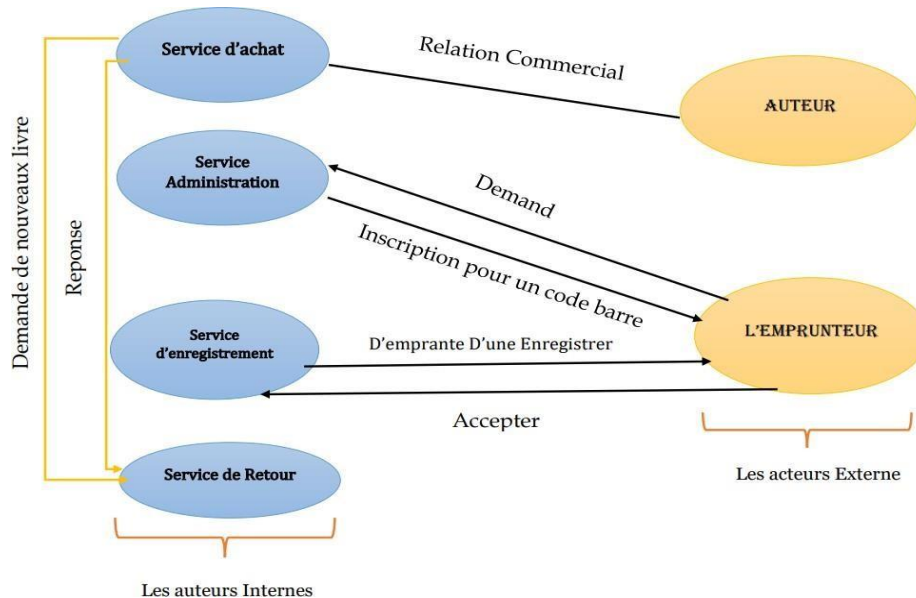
Demande de nouveaux livre

Reponse

Service d'achat

Relation Commercial

AUTEUR

Service Administration

Demand

Inscription pour un code barre

Service d'enregistrement

D'emprante D'une Enregistrer

L'EMPRUNTEUR

Accepter

Service de Retour

Les acteurs Externe

Les auteurs Internes